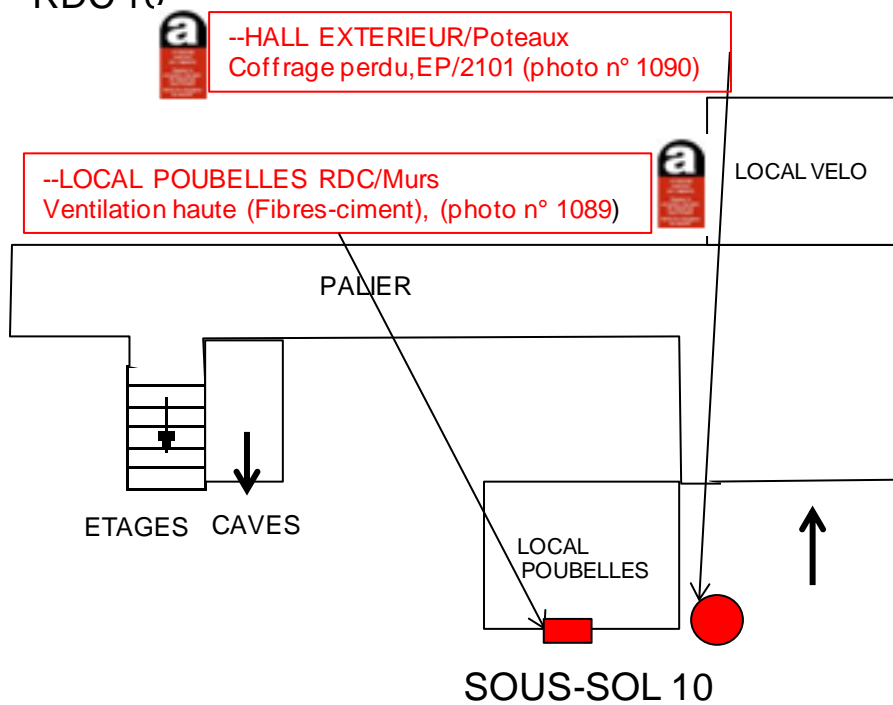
RDC 1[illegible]

--HALL EXTERIEUR/Poteaux
Coffrage perdu,EP/2101 (photo n° 1090)

--LOCAL POUBELLES RDC/Murs
Ventilation haute (Fibres-ciment), (photo n° 1089)

LOCAL VELO

PALIER

ETAGES

CAVES

LOCAL POUBELLES

SOUS-SOL 10